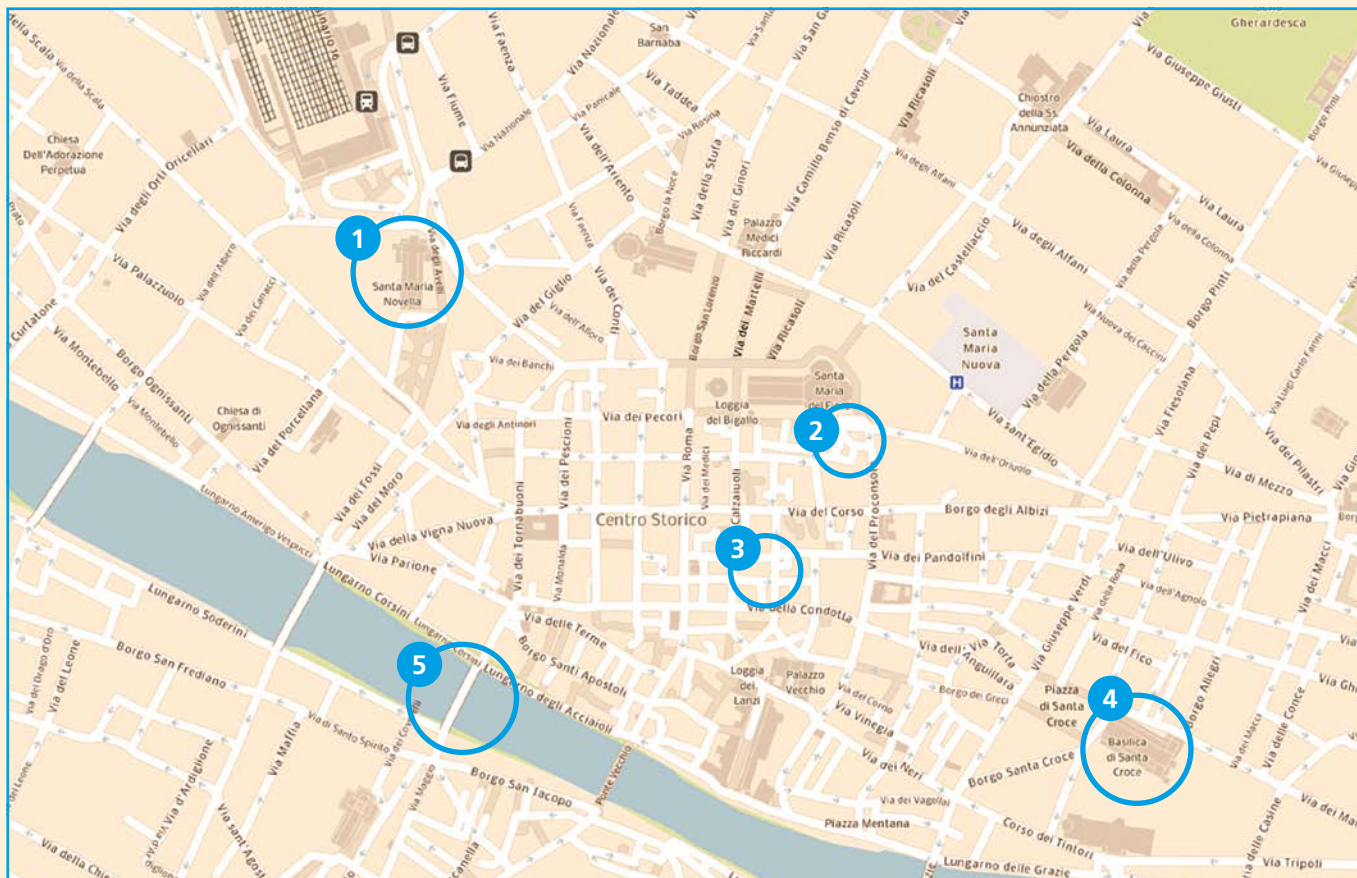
Via della Scala
Via della Scala
Chiesa Dell'Adorazione Perpetua
Via degli Orti Oricellari
Via Palazzuolo
Curtatone
Via Montebello
Borgo Ognissanti
Borgo Ognissanti
Via Montebello
Chiesa di Ognissanti
Via del Porcellana
Via dei Fossi
Via del Moro
Via dell'Albero
Via dei Cenacci
Santa Maria Novella
Via degli Avelli
Via Fiume
Via Faenza
Via Nazionale
Via Nazionale
Via Panicale
Via Taddea
Via Rosina
San Barnaba
Via Nazionale
Via dell'Ariento
Via della Stufa
Via dei Ginori
Via Camillo Benso di Cavour
Via Ricasoli
Via San Gallo
Via degli Alfani
Palazzo Medici Riccardi
Borgo la Noce
Via Faenza
Via del Giglio
Via dell'Alloro
Via dei Conti
Borgo San Lorenzo
Via dei Martelli
Via Ricasoli
Via Ricasoli
Via dei Banchi
Via degli Antinori
Via dei Pecori
Loggia del Bigallo
Santa Maria del Fiore
Via del Castellaccio
Via degli Alfani
Santa Maria Nuova
Via Sant'Egidio
Via dell'Oriuolo
Chiostro della Ss. Annunziata
Via Laura
Via della Colonna
Via Laura
Via della Colonna
Via della Pergola
Via della Pergola
Via Nuova dei Caccini
Borgo Pinti
Via Fiesolana
Via dei Pepi
Via dei Pilastri
Via di Mezzo
Via Luigi Carlo Farini
Via Giuseppe Giusti
Borgo Pinti
Via Giusepp
Gherardesca
Via Pietrapiana
Borgo degli Albizi
Via del Corso
Via del Proconsolo
Centro Storico
Via dei Calzaiuoli
Via Roma
Via dei Medici
Via dei Pescioni
Via dei Tornabuoni
Via Monalda
Via della Vigna Nuova
Via Parione
Lungarno Amerigo Vespucci
Lungarno Corsini
Lungarno Corsini
Via delle Terme
Borgo Santi Apostoli
Lungarno degli Acciaioli
Via della Condotta
Via dei Pandolfini
Loggia dei Lanzi
Palazzo Vecchio
Via dei Corno
Via Vinegia
Via dei Neri
Borgo dei Greci
Via dell'Anguillara
Via Torta
Via Giuseppe Verdi
Via della Rosa
Via dell'Agnolo
Via dell'Ulivo
Via del Fico
Piazza di Santa Croce
Borgo Allegri
Basilica di Santa Croce
Via dei Macci
Via delle Conce
Via dei Macci
Via delle Casine
Via Tripoli
Lungarno delle Grazie
Corso dei Tintori
Borgo Santa Croce
Via dei Vagellai
Piazza Mentana
Ponte Vecchio
Borgo San Jacopo
Via di Santo Spirito
Via dei Coverelli
Via Maggio
Via Maffia
Via Sant'Agostino
Via d'Ardiglione
Via del Leone
Via del Leone
Via dell'Orto
Lungarno Soderini
Borgo San Frediano
Via della Chiesa
Via de' Serragli
1
2
3
4
5